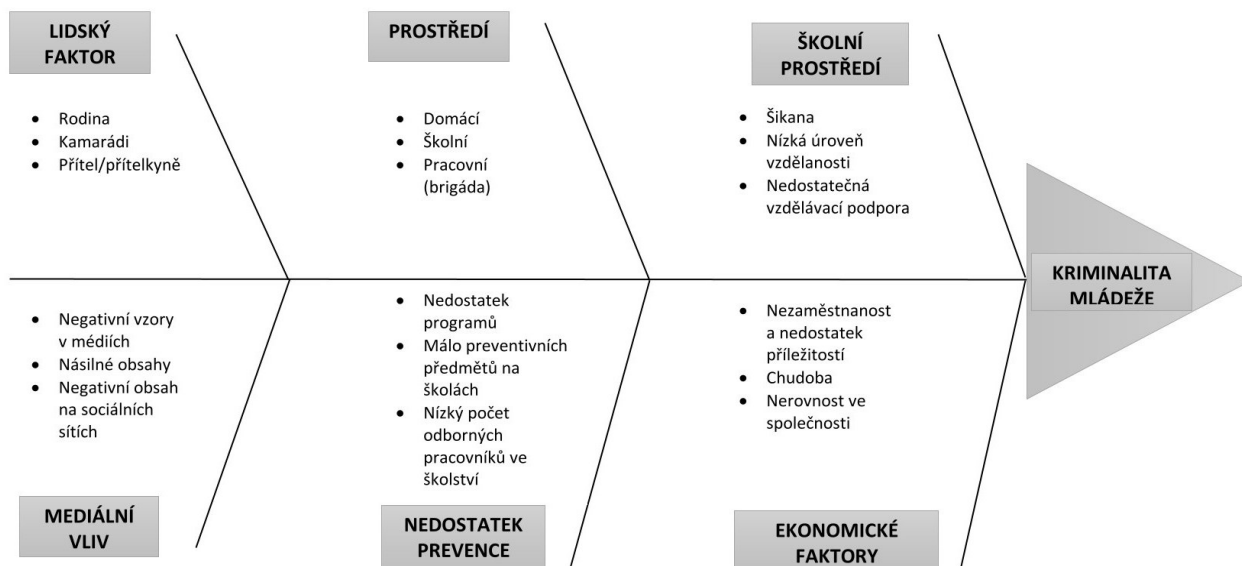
LIDSKÝ FAKTOR

- Rodina
- Kamarádi
- Přítel/přítelkyně

PROSTŘEDÍ

- Domácí
- Školní
- Pracovní (brigáda)

ŠKOLNÍ PROSTŘEDÍ

- Šikana
- Nízká úroveň vzdělanosti
- Nedostatečná vzdělávací podpora

KRIMINALITA MLÁDEŽE

- Negativní vzory v médiích
- Násilné obsahy
- Negativní obsah na sociálních sítích

MEDIÁLNÍ VLIV

- Nedostatek programů
- Málo preventivních předmětů na školách
- Nízký počet odborných pracovníků ve školství

NEDOSTATEK PREVENCE

- Nezaměstnanost a nedostatek příležitostí
- Chudoba
- Nerovnost ve společnosti

EKONOMICKÉ FAKTORY